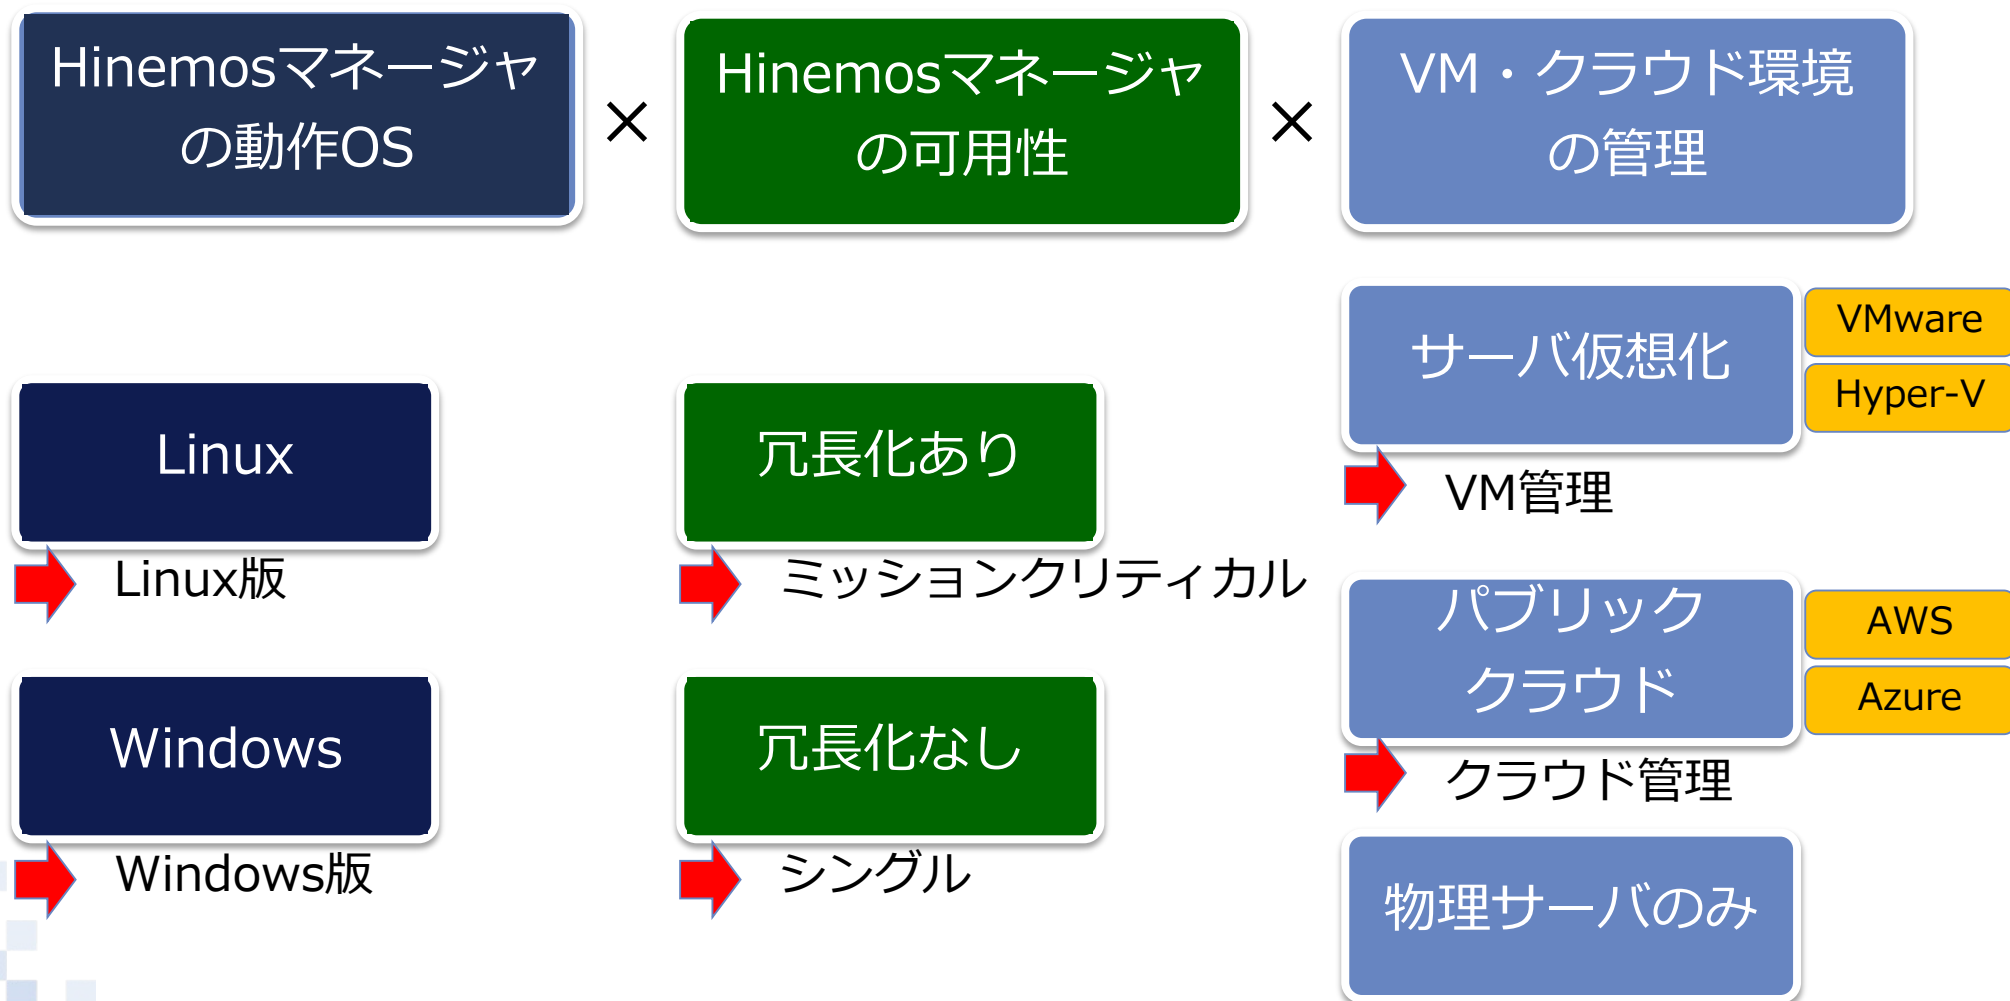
Hinemosマネージャの動作OS

×

Hinemosマネージャの可用性

×

VM・クラウド環境の管理

Linux

Linux版

Windows

Windows版

冗長化あり

ミッションクリティカル

冗長化なし

シングル

サーバ仮想化

VMware

Hyper-V

VM管理

パブリッククラウド

AWS

Azure

クラウド管理

物理サーバのみ